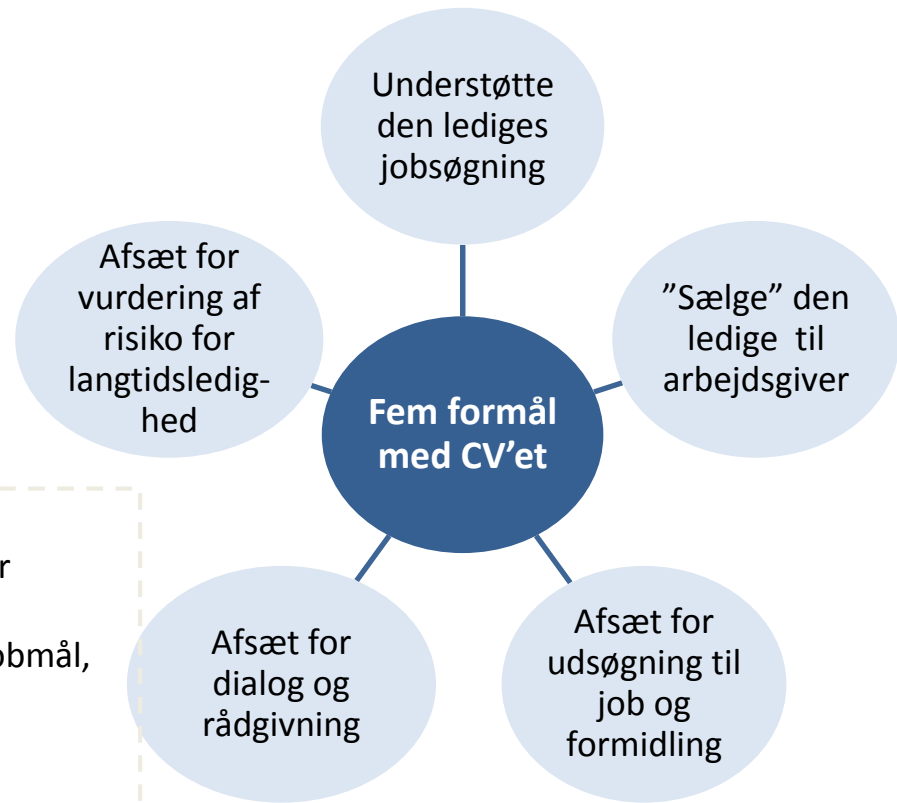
Fem formål med CV'et

Understøtte den lediges jobsøgning

"Sælge" den ledige til arbejdsgiver

Afsæt for udsøgning til job og formidling

Afsæt for dialog og rådgivning

Afsæt for vurdering af risiko for langtidsledighed

r

obmål,